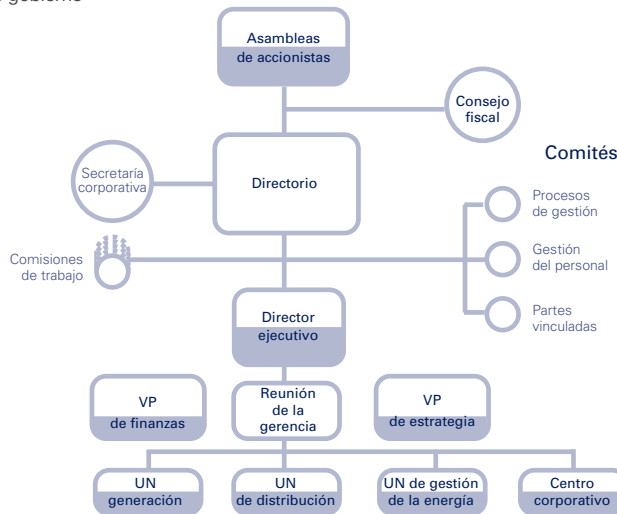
gobierno

Asambleas de accionistas

Consejo fiscal

Comités

Secretaría corporativa

Directorio

Procesos de gestión

Gestión del personal

Comisiones de trabajo

Partes vinculadas

Director ejecutivo

VP de finanzas

Reunión de la gerencia

VP de estrategia

UN generación

UN de distribución

UN de gestión de la energía

Centro corporativo